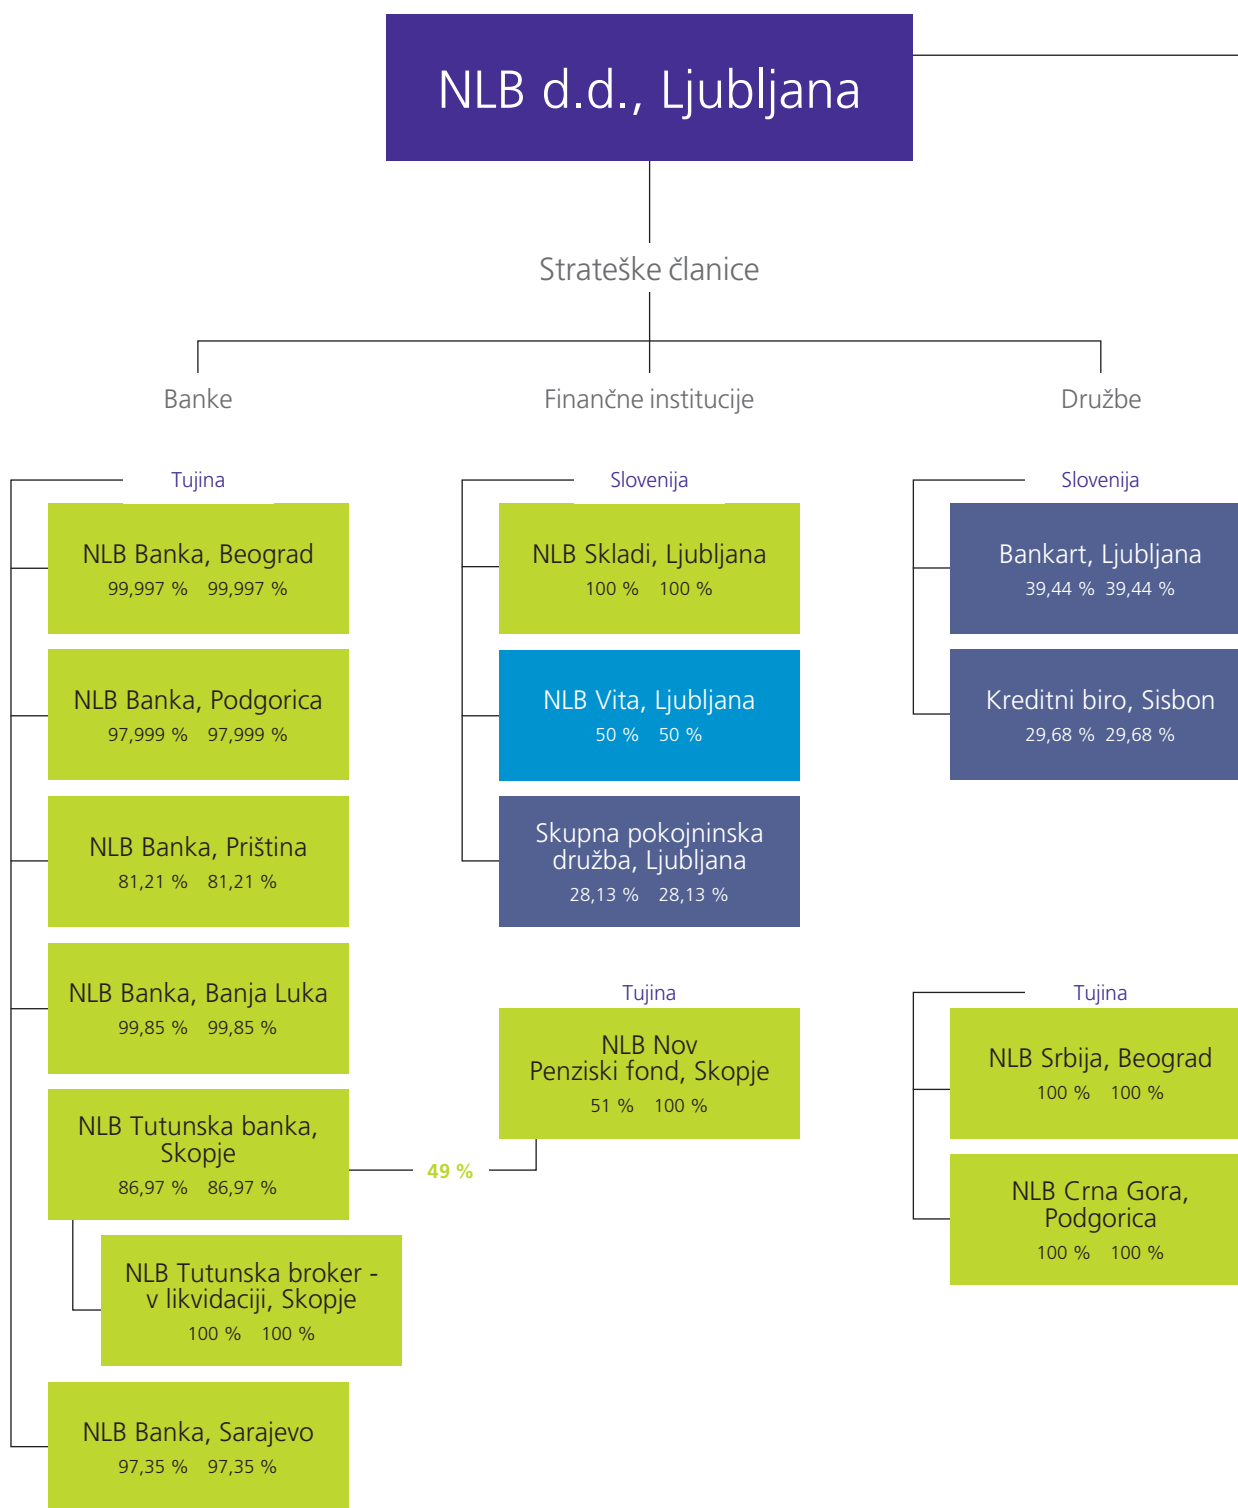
NLB d.d., Ljubljana

Strateške članice

Banke

Finančne institucije

Družbe

Tujina

NLB Banka, Beograd
99,997 % 99,997 %

NLB Banka, Podgorica
97,999 % 97,999 %

NLB Banka, Priština
81,21 % 81,21 %

NLB Banka, Banja Luka
99,85 % 99,85 %

NLB Tutunska banka, Skopje
86,97 % 86,97 %

NLB Tutunska broker - v likvidaciji, Skopje
100 % 100 %

NLB Banka, Sarajevo
97,35 % 97,35 %

Slovenija

NLB Skladi, Ljubljana
100 % 100 %

NLB Vita, Ljubljana
50 % 50 %

Skupna pokojninska družba, Ljubljana
28,13 % 28,13 %

Tujina

NLB Nov Penziski fond, Skopje
51 % 100 %

49 %

Slovenija

Bankart, Ljubljana
39,44 % 39,44 %

Kreditni biro, Sisbon
29,68 % 29,68 %

Tujina

NLB Srbija, Beograd
100 % 100 %

NLB Crna Gora, Podgorica
100 % 100 %